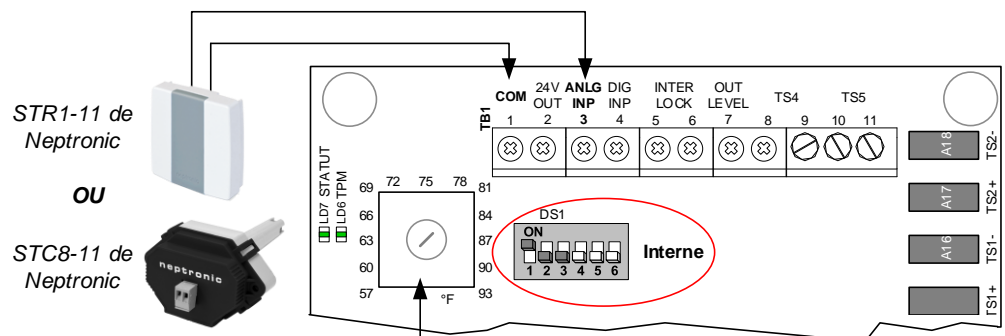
STR1-11 de Neptronic

OU

STC8-11 de Neptronic

neptronic

TB1

COM
1

24V OUT
2

ANLG INP
3

DIG INP
4

INTER LOCK
5 6

OUT LEVEL
7 8

TS4
9

TS5
10 11

LD7 STATUT
LD6 TPM

69 72 75 78 81
66 84
63 87
60 90
57 93
°F

DS1
ON
1 2 3 4 5 6

Interne

A18 TS2-
A17 TS2+
A16 TS1-
TS1+